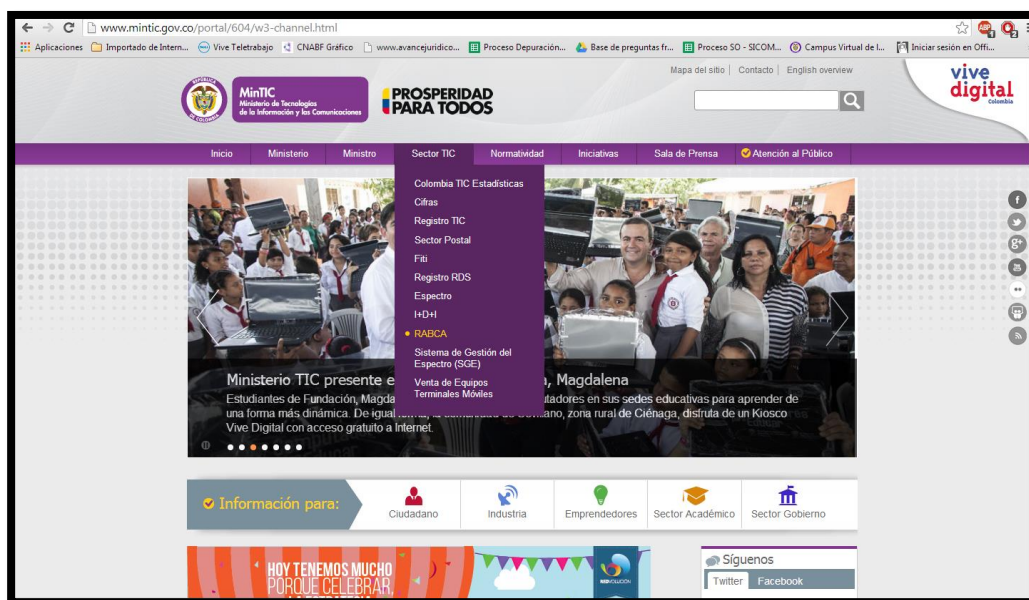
www.mintic.gov.co/portal/604/w3-channel.html

Aplicaciones | Importado de Intern... | Vive Teletrabajo | CNABF Gráfico | www.avancejuridico... | Proceso Depuración... | Base de preguntas fr... | Proceso SO - SICOM... | Campus Virtual de l... | Iniciar sesión en Offi...

Mapa del sitio | Contacto | English overview

MinTIC Ministerio de Tecnologías de la Información y las Comunicaciones

PROSPERIDAD PARA TODOS

vive digital Colombia

Inicio | Ministerio | Ministro | Sector TIC | Normatividad | Iniciativas | Sala de Prensa | Atención al Público

Colombia TIC Estadísticas
Cifras
Registro TIC
Sector Postal
Fiti
Registro RDS
Espectro
I+D+I
RABCA
Sistema de Gestión del Espectro (SGE)
Venta de Equipos Terminales Móviles

Ministerio TIC presente e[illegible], Magdalena

Estudiantes de Fundación, Magda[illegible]tadores en sus sedes educativas para aprender de una forma más dinámica. De igual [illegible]ano, zona rural de Ciénaga, disfruta de un Kiosco Vive Digital con acceso gratuito a Internet.

Información para: Ciudadano | Industria | Emprendedores | Sector Académico | Sector Gobierno

HOY TENEMOS MUCHO PORQUE CELEBRAR

Síguenos
Twitter | Facebook